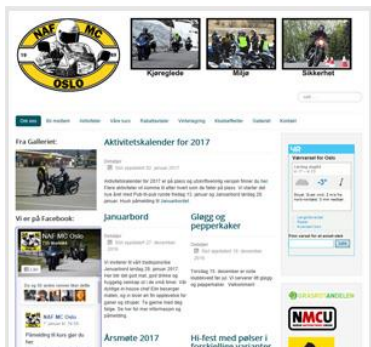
NAF MC OSLO

Kjøreglede

Miljø

Sikkerhet

Om oss

Fra Galleriet:

Vi er på Facebook:

NAF MC Oslo

Aktivitetskalender for 2017

Januarbord

Gløgg og pepperkaker

Årsmøte 2017

Hi-fest med pølser i

NMCU

yr

Værvarsel for Oslo